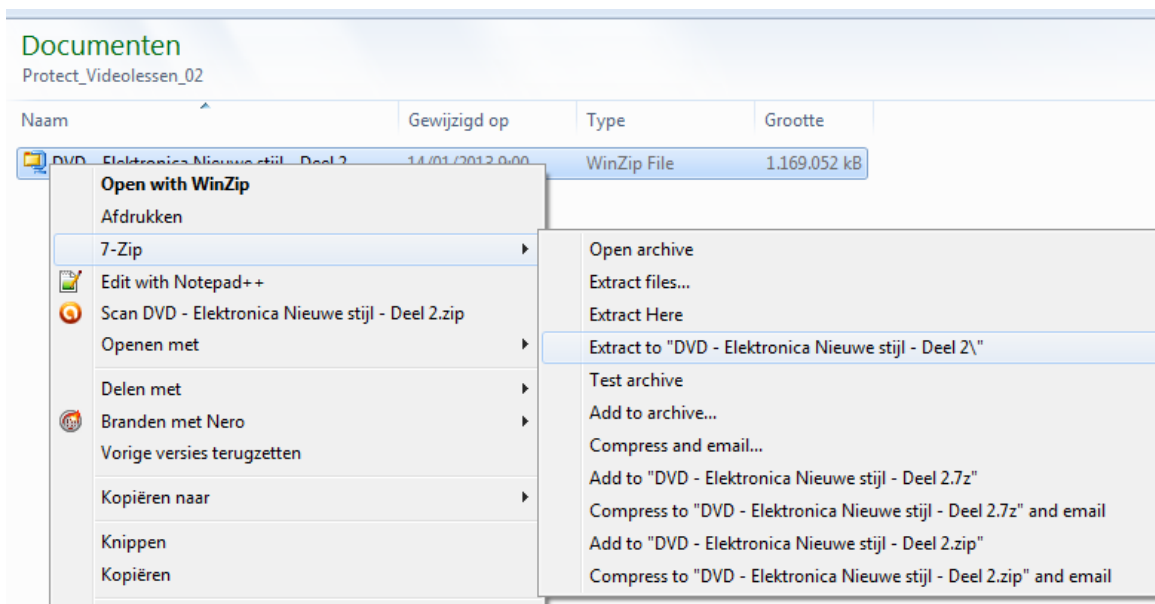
Documenten
Protect_Videolessen_02

| Naam | Gewijzigd op | Type | Grootte |
|---|---|---|---|
| DVD - Elektronica Nieuwe stijl - Deel 2 | 14/01/2013 9:00 | WinZip File | 1.169.052 kB |

Open with WinZip
Afdrukken
7-Zip
Edit with Notepad++
Scan DVD - Elektronica Nieuwe stijl - Deel 2.zip
Openen met
Delen met
Branden met Nero
Vorige versies terugzetten
Kopiëren naar
Knippen
Kopiëren

Open archive
Extract files...
Extract Here
Extract to "DVD - Elektronica Nieuwe stijl - Deel 2\"
Test archive
Add to archive...
Compress and email...
Add to "DVD - Elektronica Nieuwe stijl - Deel 2.7z"
Compress to "DVD - Elektronica Nieuwe stijl - Deel 2.7z" and email
Add to "DVD - Elektronica Nieuwe stijl - Deel 2.zip"
Compress to "DVD - Elektronica Nieuwe stijl - Deel 2.zip" and email